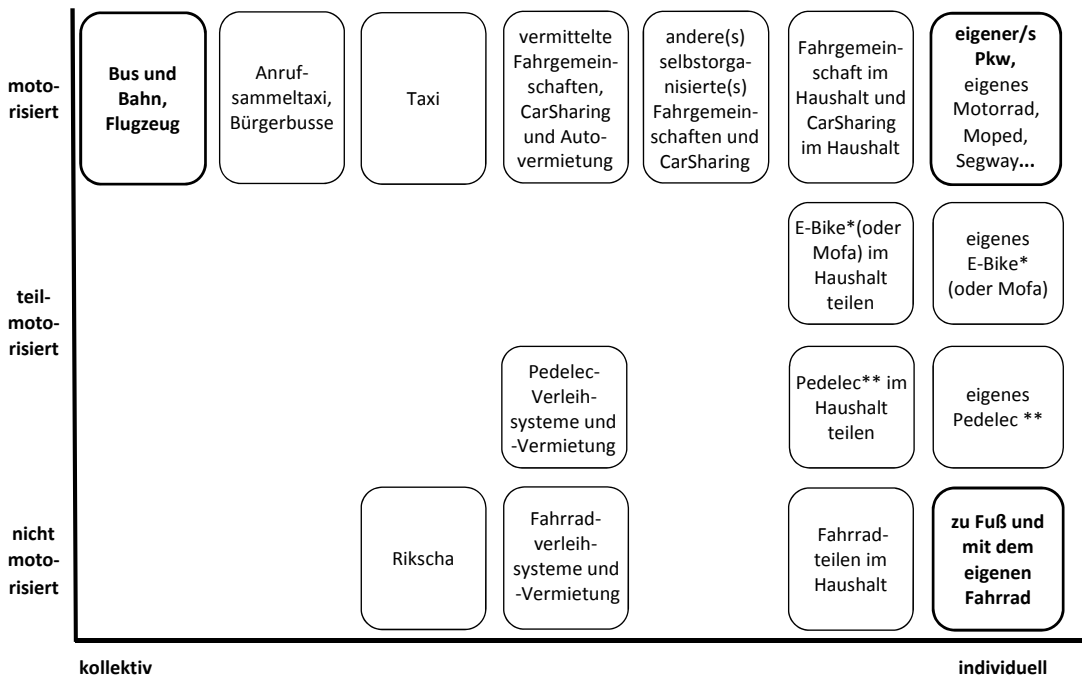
motorisiert

Bus und Bahn, Flugzeug

Anrufsammeltaxi, Bürgerbusse

Taxi

vermittelte Fahrgemeinschaften, CarSharing und Autovermietung

andere(s) selbstorganisierte(s) Fahrgemeinschaften und CarSharing

Fahrgemeinschaft im Haushalt und CarSharing im Haushalt

eigener/s Pkw, eigenes Motorrad, Moped, Segway...

teilmotorisiert

E-Bike*(oder Mofa) im Haushalt teilen

eigenes E-Bike* (oder Mofa)

Pedelec-Verleihsysteme und -Vermietung

Pedelec** im Haushalt teilen

eigenes Pedelec **

nicht motorisiert

Rikscha

Fahrradverleihsysteme und -Vermietung

Fahrradteilen im Haushalt

zu Fuß und mit dem eigenen Fahrrad

kollektiv

individuell